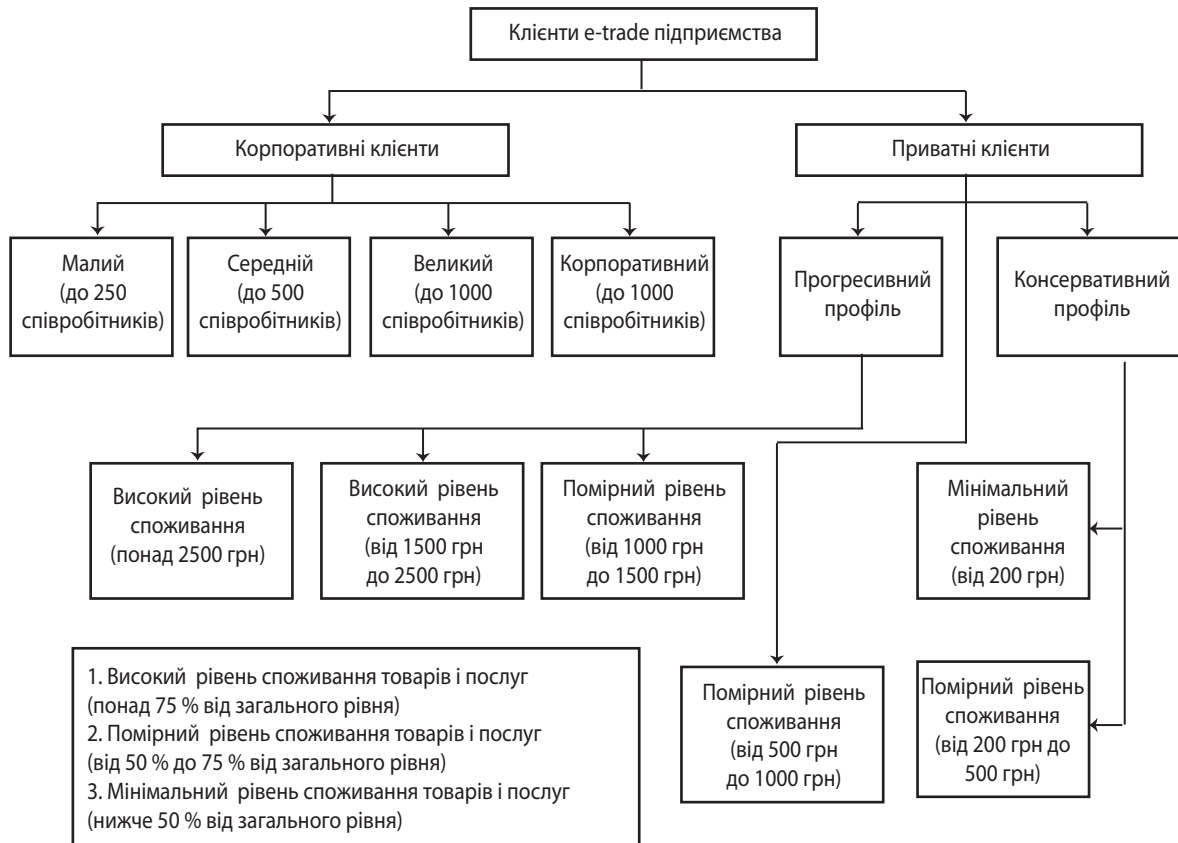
Клієнти e-trade підприємства

Корпоративні клієнти

Приватні клієнти

Малий (до 250 співробітників)

Середній (до 500 співробітників)

Великий (до 1000 співробітників)

Корпоративний (до 1000 співробітників)

Прогресивний профіль

Консервативний профіль

Високий рівень споживання (понад 2500 грн)

Високий рівень споживання (від 1500 грн до 2500 грн)

Помірний рівень споживання (від 1000 грн до 1500 грн)

Мінімальний рівень споживання (від 200 грн)

1. Високий рівень споживання товарів і послуг (понад 75 % від загального рівня)
2. Помірний рівень споживання товарів і послуг (від 50 % до 75 % від загального рівня)
3. Мінімальний рівень споживання товарів і послуг (нижче 50 % від загального рівня)

Помірний рівень споживання (від 500 грн до 1000 грн)

Помірний рівень споживання (від 200 грн до 500 грн)